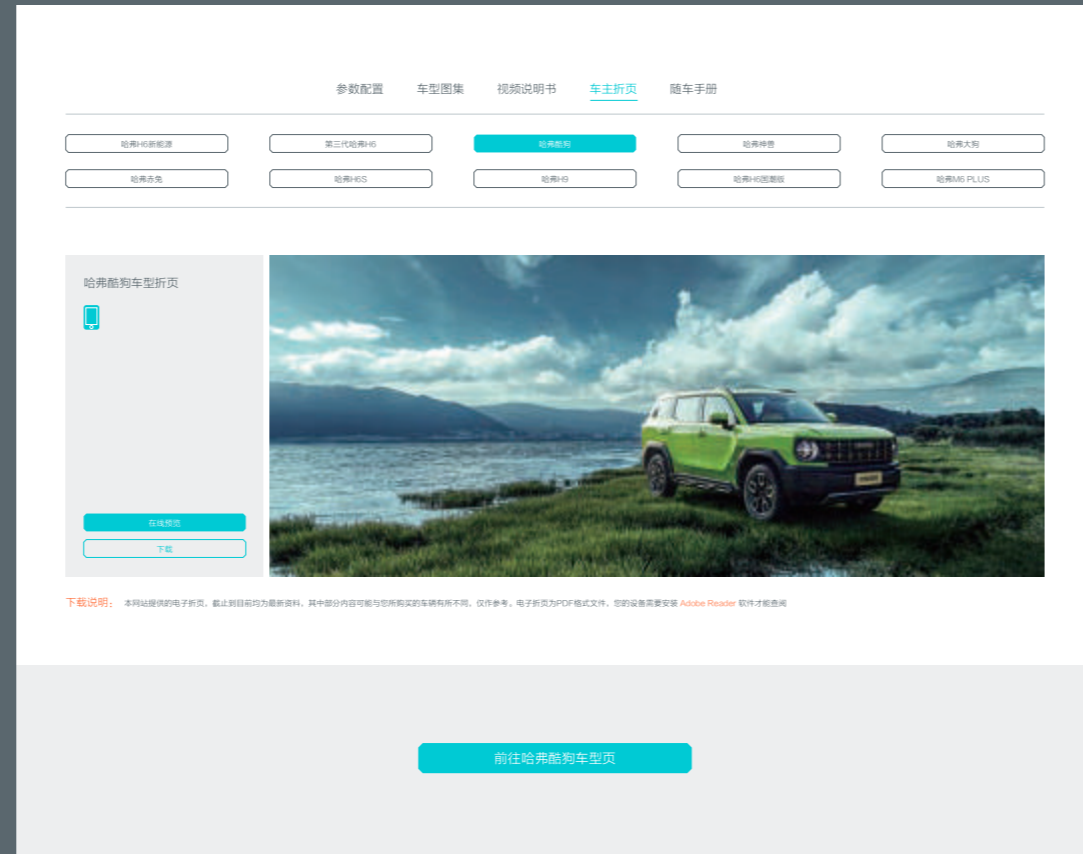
参数配置　车型图集　视频说明书　车主折页　随车手册

哈弗H6新能源　第三代哈弗H6　哈弗酷狗　哈弗神兽　哈弗大狗

哈弗赤兔　哈弗H6S　哈弗H9　哈弗H6国潮版　哈弗M6 PLUS

哈弗酷狗车型折页

在线预览

下载

下载说明： 本网站提供的电子折页，截止到目前均为最新资料，其中部分内容可能与您所购买的车辆有所不同，仅作参考。电子折页为PDF格式文件，您的设备需要安装 Adobe Reader 软件才能查阅

前往哈弗酷狗车型页